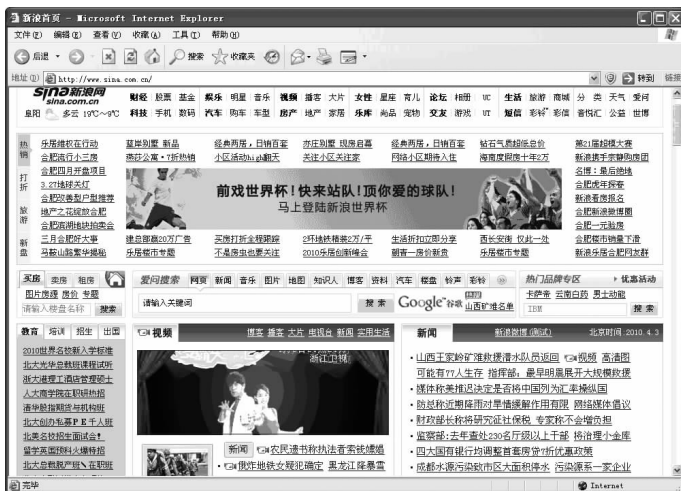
新浪首页 - Microsoft Internet Explorer

文件(F) 编辑(E) 查看(V) 收藏(A) 工具(T) 帮助(H)

后退 搜索 收藏夹

地址(D) http://www.sina.com.cn/ 转到 链接

sina 新浪网 sina.com.cn

皇冠 多云 19℃~9℃

财经 股票 基金 娱乐 明星 音乐 视频 播客 大片 女性 星座 育儿 论坛 相册 UC 生活 旅游 商城 分类 天气 爱问
科技 手机 数码 汽车 购车 车型 房产 地产 家居 乐库 尚品 宠物 交友 游戏 UT 短信 彩铃 彩信 音悦汇 公益 世博

热抢 乐居维权在行动 超重别墅 新品 经典两居，日销百套 东疆双学区 现房在售 经典两居，日销百套 钻石气息超低总价 第21届超模大赛
合肥流行小三居 商住公寓·7折热销 小区活动high翻天 关注小区关注家 网络小区期待入住 海南度假度十年2万 新浪携手荣耀购度团
打折 合肥四月开盘项目 名博：最后绝佳
3.27楼评天灯 合肥虎年探宝
旅游 合肥改善型户型推荐 新浪看房报名
她产之花经验合肥 合肥新浪装修团
新盘 合肥西城最热楼盘 合肥一元拍卖
三月合肥好大事 建总国际20万广告 买房打折金程眼睛 2环铁路精装2万/平 生活折扣立即分享 西长安街 仅此一处 合肥楼市销量下滑
马鞍山新案华楼股 乐居楼市专题 一不是乔虫也要买住 2010乐居商标转会 新春一房价新房 乐居楼市专题 新浪乐居合肥网友群

前戏世界杯！快来站队！顶你爱的球队！
马上登陆新浪世界杯

买房 卖房 租房 图片搜索 房价 专题 请输入楼盘名称 搜索

爱问搜索 网页 新闻 音乐 图片 地图 知识人 播客 资料 汽车 楼盘 铃声 彩铃

请输入关键词 搜 索 Google 谷歌 山西矿难名单

热门品牌专区 优惠活动
卡萨帝 云南白药 男士动能
IBM 搜 索

教育 培训 招生 出国
2010世界名校新入学标准
北大光华总裁班课程试听
浙大德管理工商管理硕士
人大商学院在职研究生
清华总裁班西方和构班
北大创办专属PE千人班
北美名校招生面试会
留学美国时代对象转移
北大总裁班严班在职班

视频 播客 播客 大片 电视台 新闻 实用生活

新闻 CCTV.com 农民建书称执法者索被殴 · 视频 傅诗逃铁交我死确定 黑龙江降暴雪

新闻 新浪搜搜（测试） 北京时间：2010.4.3
· 山西王家岭矿难救援潜水队员返回 视频 高清图
可能有77人生存 指挥部：最早明晨展开大规模救援
· 媒体称美推迟决定是否将中国列为汇率操纵国
· 防总称近期降雨对旱情缓解作用有限 网络爱心倡议
· 财政部长称将研究征社保税 专家称不会增负担
· 监察部：去年查处230名厅级以上干部 将治理小金库
· 四大国有银行均调整首套房贷折优惠政策
· 成都水源污染致市区大面积停水 污染源系一家企业

完毕 Internet